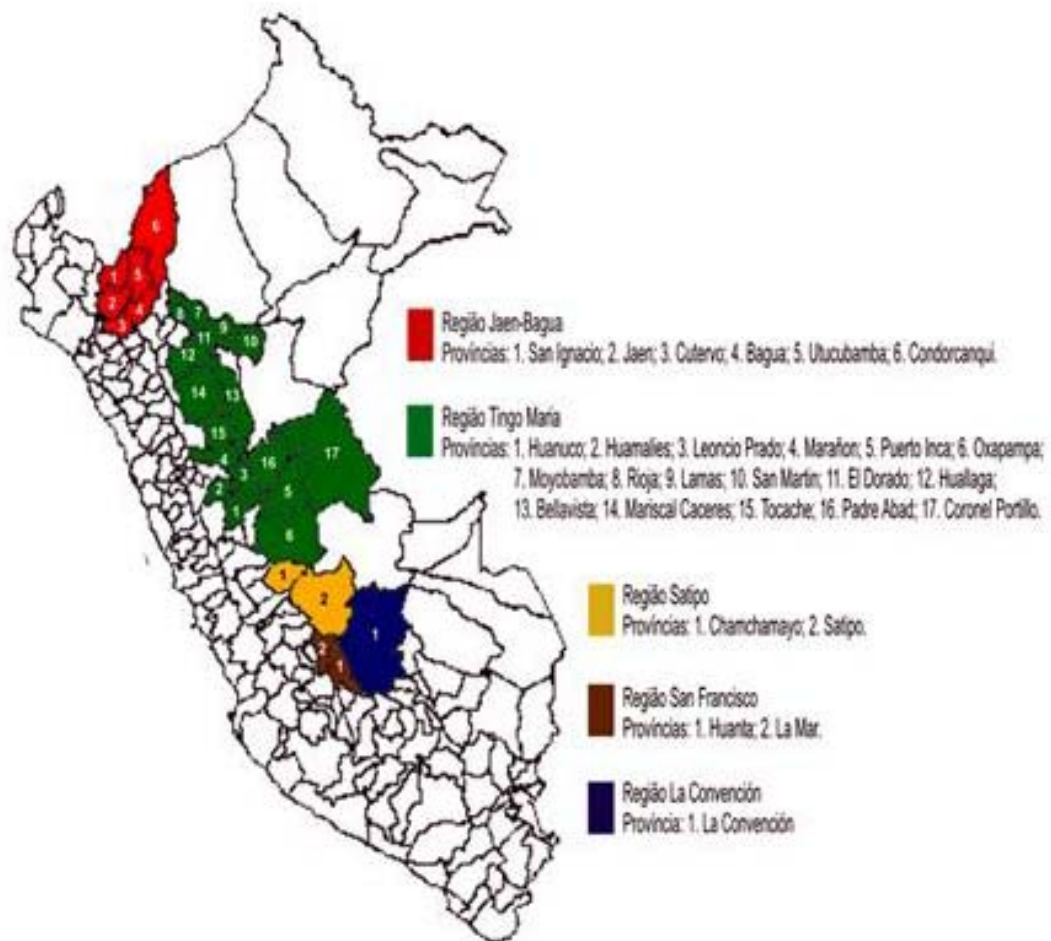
6
1
5
2
4
3
8
7
9
10
11
12
14
13
15
4
16
17
3
2
5
1
6
1
2
1
2
1

Região Jaen-Bagua
Províncias: 1. San Ignacio; 2. Jaen; 3. Cutervo; 4. Bagua; 5. Utucubamba; 6. Condorcanqui.

Região Tingo Maria
Províncias: 1. Huanuco; 2. Huamalies; 3. Leoncio Prado; 4. Marañon; 5. Puerto Inca; 6. Oxapampa; 7. Moyobamba; 8. Rioja; 9. Lamas; 10. San Martin; 11. El Dorado; 12. Huallaga; 13. Bellavista; 14. Mariscal Caceres; 15. Tocache; 16. Padre Abad; 17. Coronel Portillo.

Região Satipo
Províncias: 1. Chamchamayo; 2. Satipo.

Região San Francisco
Províncias: 1. Huanta; 2. La Mar.

Região La Convención
Província: 1. La Convención